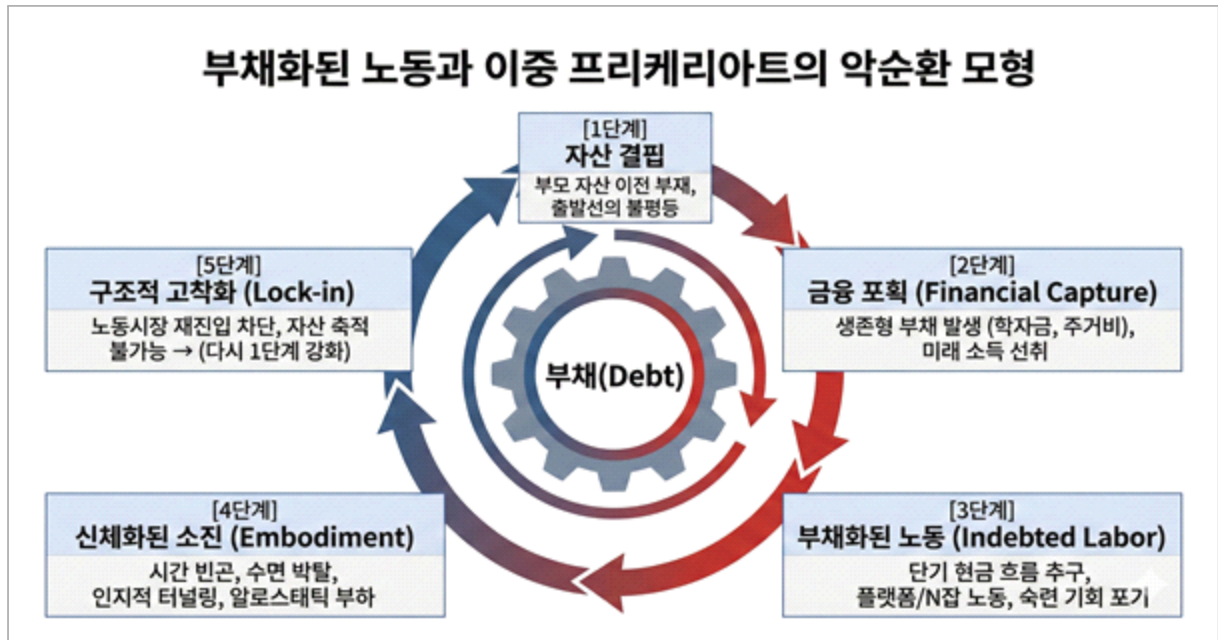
부채화된 노동과 이중 프리케리아트의 악순환 모형

[1단계]
자산 결핍
부모 자산 이전 부재, 출발선의 불평등

[2단계]
금융 포획 (Financial Capture)
생존형 부채 발생 (학자금, 주거비), 미래 소득 선취

[3단계]
부채화된 노동 (Indebted Labor)
단기 현금 흐름 추구, 플랫폼/N잡 노동, 숙련 기회 포기

[4단계]
신체화된 소진 (Embodiment)
시간 빈곤, 수면 박탈, 인지적 터널링, 알로스태틱 부하

[5단계]
구조적 고착화 (Lock-in)
노동시장 재진입 차단, 자산 축적 불가능 → (다시 1단계 강화)

부채(Debt)